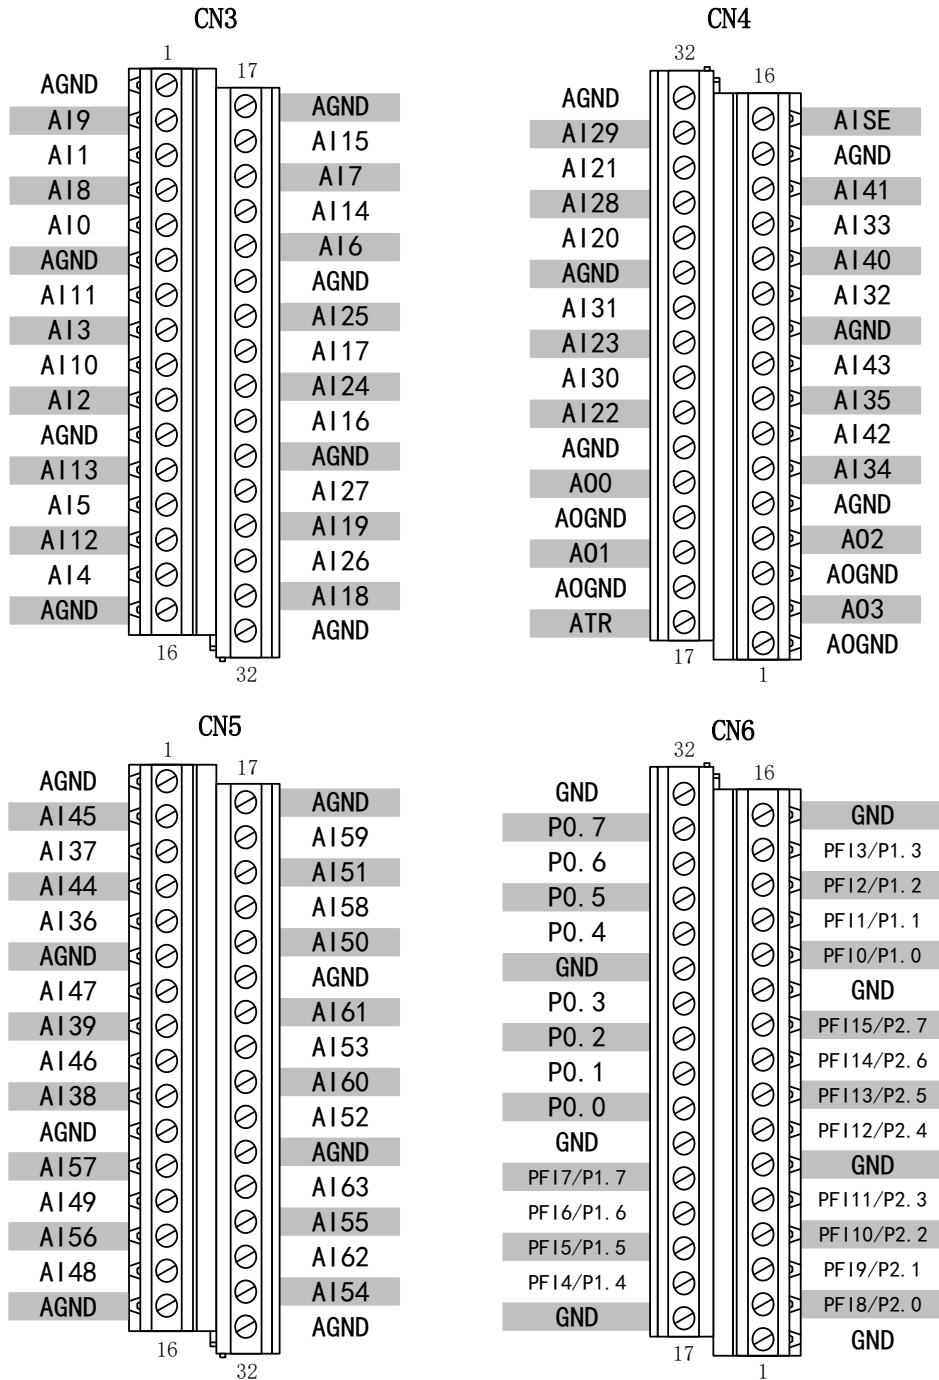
CN3

1
AGND
AI9
AI1
AI8
AI0
AGND
AI11
AI3
AI10
AI2
AGND
AI13
AI5
AI12
AI4
AGND
16

17
AGND
AI15
AI7
AI14
AI6
AGND
AI25
AI17
AI24
AI16
AGND
AI27
AI19
AI26
AI18
AGND
32

CN4

32
AGND
AI29
AI21
AI28
AI20
AGND
AI31
AI23
AI30
AI22
AGND
AO0
AOGND
AO1
AOGND
ATR
17

16
AISE
AGND
AI41
AI33
AI40
AI32
AGND
AI43
AI35
AI42
AI34
AGND
AO2
AOGND
AO3
AOGND
1

CN5

1
AGND
AI45
AI37
AI44
AI36
AGND
AI47
AI39
AI46
AI38
AGND
AI57
AI49
AI56
AI48
AGND
16

17
AGND
AI59
AI51
AI58
AI50
AGND
AI61
AI53
AI60
AI52
AGND
AI63
AI55
AI62
AI54
AGND
32

CN6

32
GND
P0.7
P0.6
P0.5
P0.4
GND
P0.3
P0.2
P0.1
P0.0
GND
PFI7/P1.7
PFI6/P1.6
PFI5/P1.5
PFI4/P1.4
GND
17

16
GND
PFI3/P1.3
PFI2/P1.2
PFI1/P1.1
PFI0/P1.0
GND
PFI15/P2.7
PFI14/P2.6
PFI13/P2.5
PFI12/P2.4
GND
PFI11/P2.3
PFI10/P2.2
PFI9/P2.1
PFI8/P2.0
GND
1